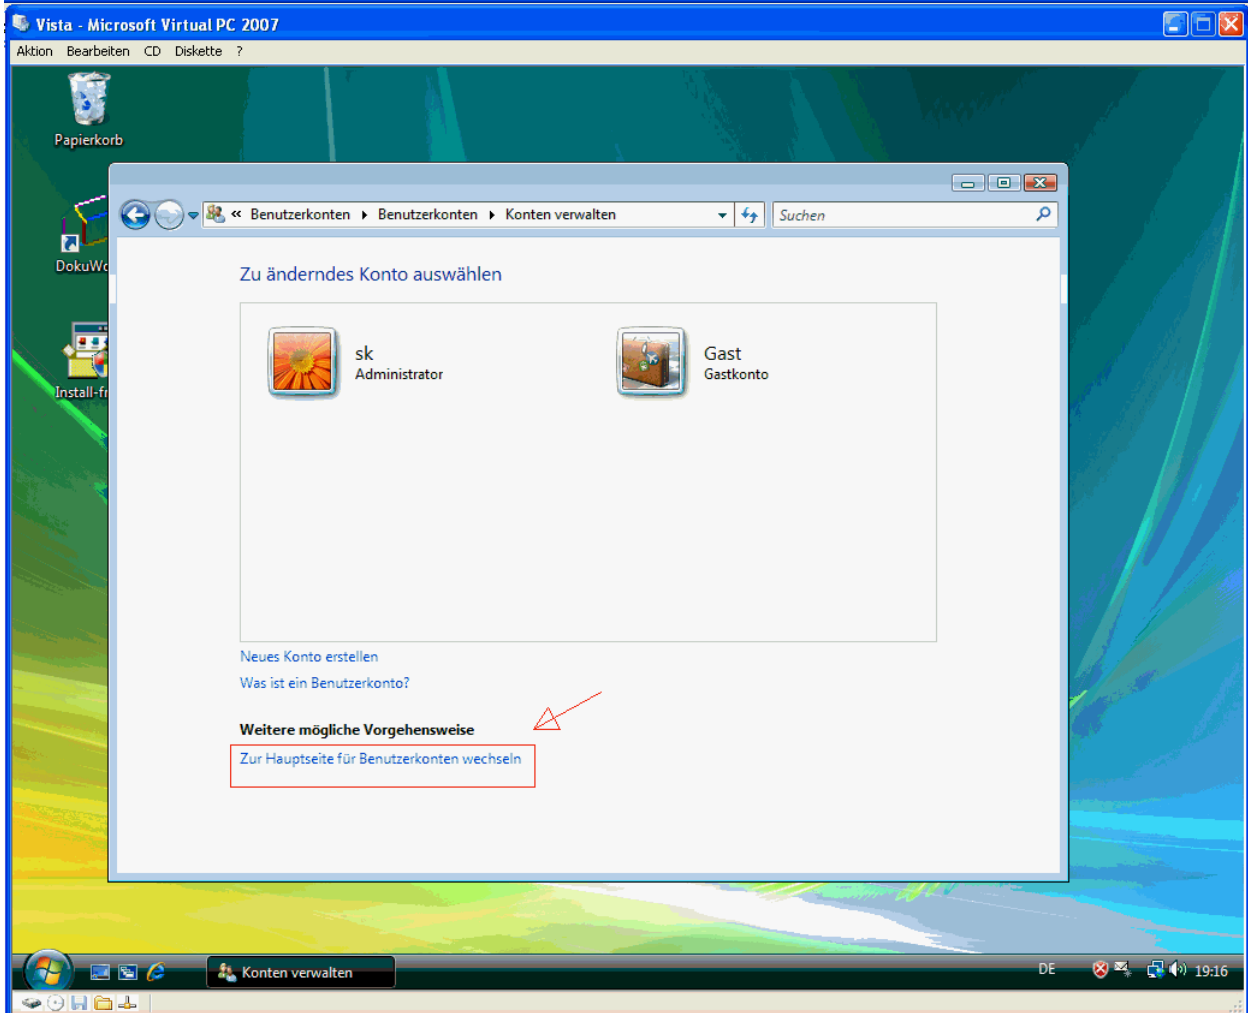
Vista - Microsoft Virtual PC 2007

Aktion Bearbeiten CD Diskette ?

Papierkorb

DokuWi

Install-fr

« Benutzerkonten ▸ Benutzerkonten ▸ Konten verwalten

Suchen

Zu änderndes Konto auswählen

sk
Administrator

Gast
Gastkonto

Neues Konto erstellen

Was ist ein Benutzerkonto?

Weitere mögliche Vorgehensweise

Zur Hauptseite für Benutzerkonten wechseln

Konten verwalten

DE

19:16